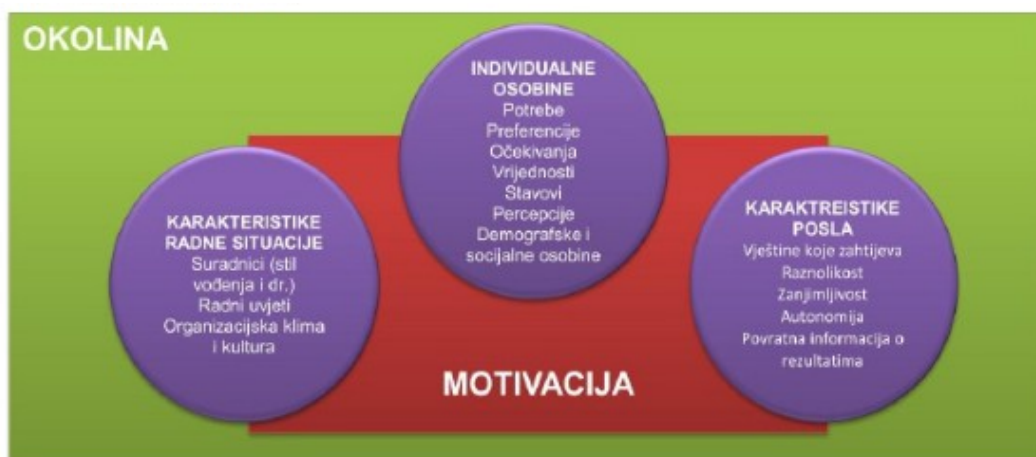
OKOLINA

INDIVIDUALNE OSOBINE
Potrebe
Preferencije
Očekivanja
Vrijednosti
Stavovi
Percepcije
Demografske i socijalne osobine

KARAKTERISTIKE RADNE SITUACIJE
Suradnici (stil vođenja i dr.)
Radni uvjeti
Organizacijska klima i kultura

KARAKTREISTIKE POSLA
Vještine koje zahtijeva
Raznolikost
Zanimljivost
Autonomija
Povratna informacija o rezultatima

MOTIVACIJA